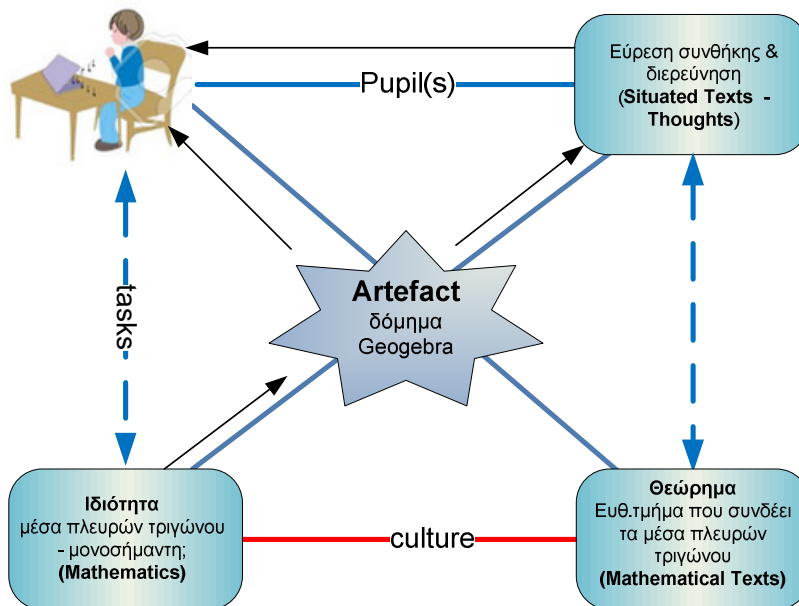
Pupil(s)

Εύρεση συνθήκης & διερεύνηση (Situated Texts - Thoughts)

tasks

Artefact
δόμημα
Geogebra

Ιδιότητα
μέσα πλευρών τριγώνου - μονοσήμαντη;
(Mathematics)

culture

Θεώρημα
Ευθ.τμήμα που συνδέει τα μέσα πλευρών τριγώνου
(Mathematical Texts)